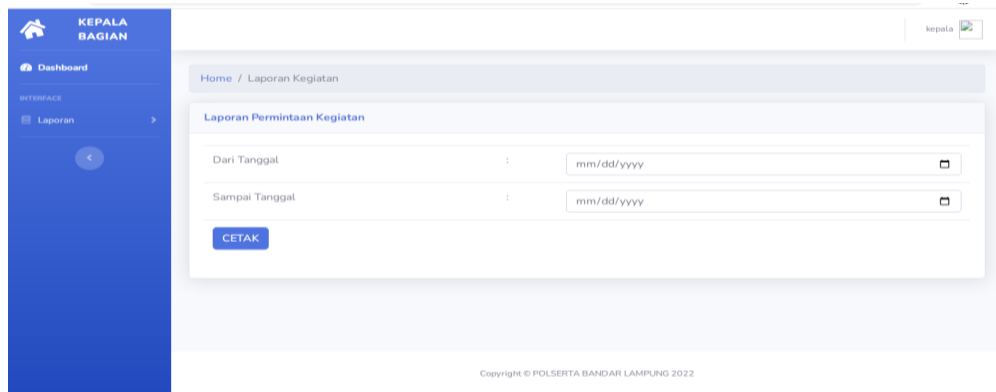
KEPALA BAGIAN

Dashboard

INTERFACE

Laporan

kepala

Home / Laporan Kegiatan

Laporan Permintaan Kegiatan

| Dari Tanggal | : | mm/dd/yyyy |
|---|---|---|
| Sampai Tanggal | : | mm/dd/yyyy |

CETAK

Copyright © POLSERTA BANDAR LAMPUNG 2022